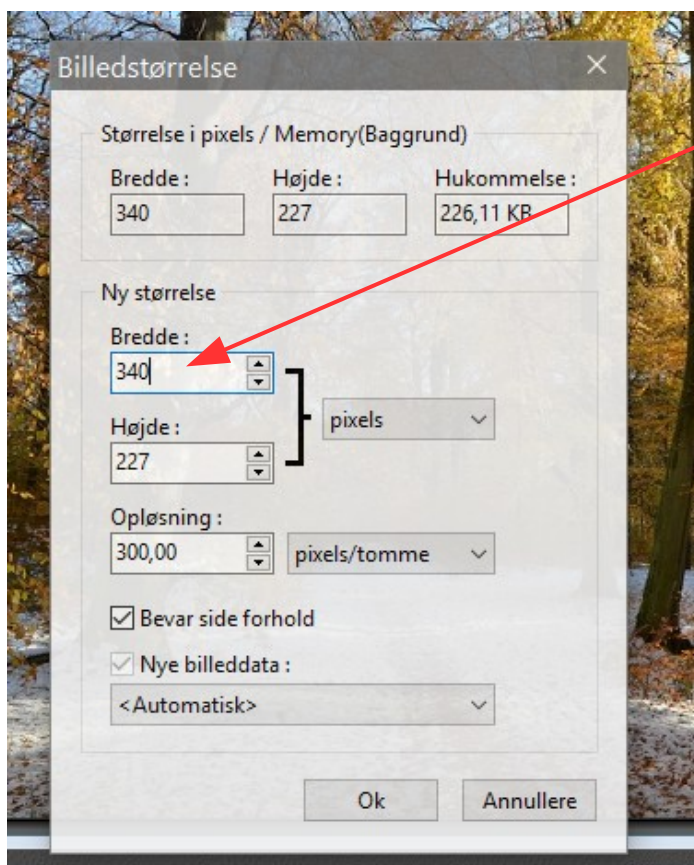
Billedstørrelse

Størrelse i pixels / Memory(Baggrund)

Bredde :
340

Højde :
227

Hukommelse :
226,11 KB

Ny størrelse

Bredde :
340

Højde :
227

pixels

Opløsning :
300,00

pixels/tomme

Bevar side forhold

Nye billeddata :

<Automatisk>

Ok

Annullere